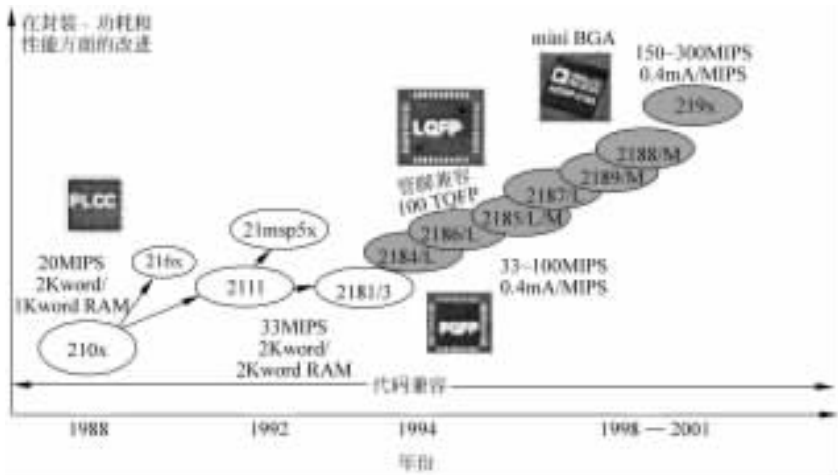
在封装、功耗和
性能方面的改进

mini BGA

150~300MIPS
0.4mA/MIPS

219x

LQFP

2188/M

2189/M

2187/L

管脚兼容
100 TQFP

2185/L/M

2186/L

PLCC

2184/L

21msp5x

20MIPS
2Kword/
1Kword RAM

216x

33~100MIPS
0.4mA/MIPS

2111

2181/3

PQFP

210x

33MIPS
2Kword/
2Kword RAM

代码兼容

1988

1992

1994

1998 — 2001

年份